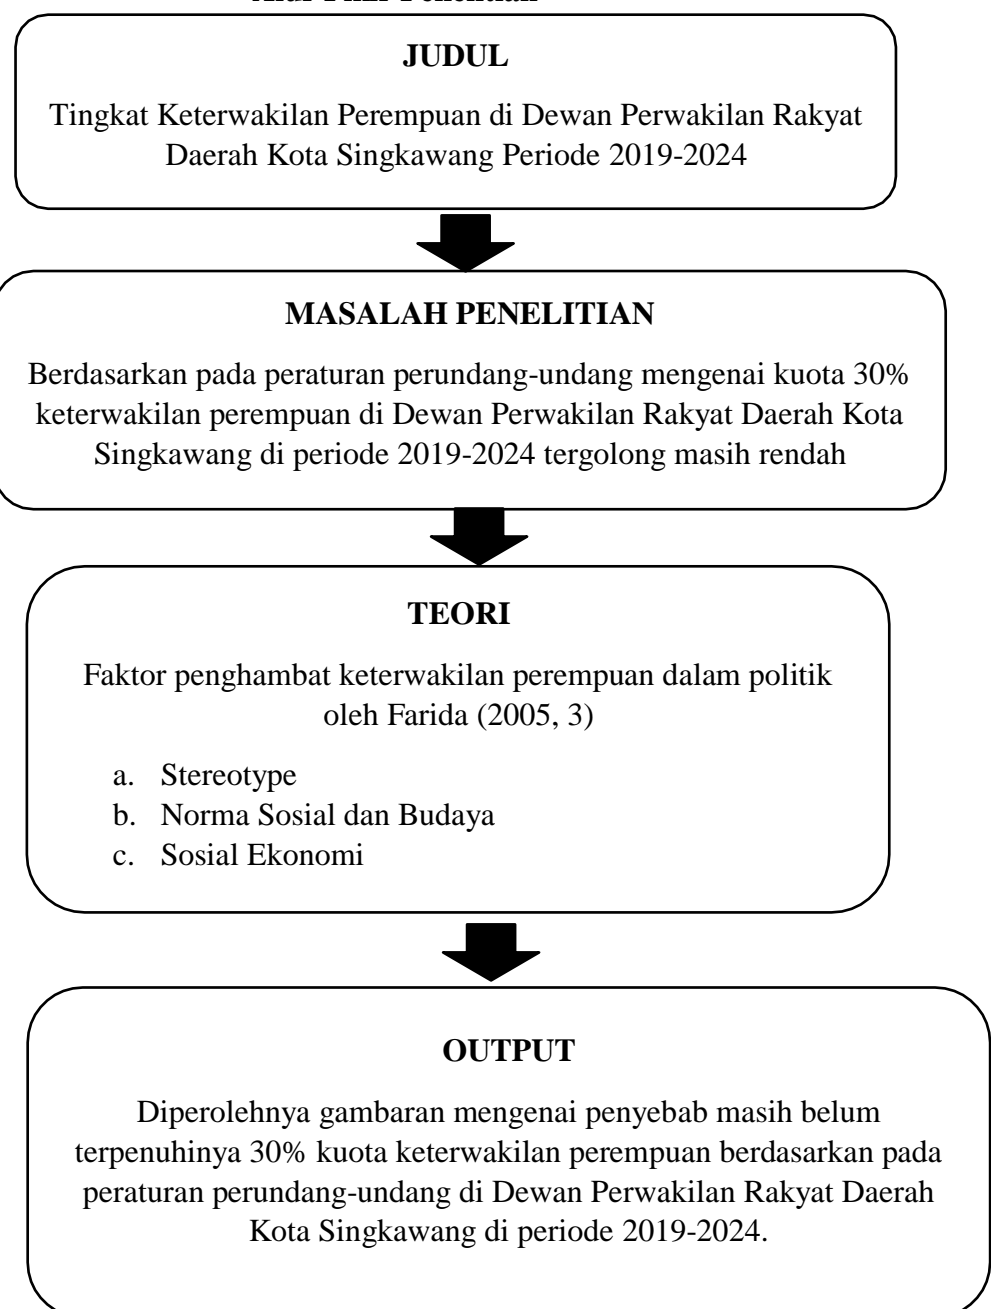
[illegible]

JUDUL

Tingkat Keterwakilan Perempuan di Dewan Perwakilan Rakyat Daerah Kota Singkawang Periode 2019-2024

MASALAH PENELITIAN

Berdasarkan pada peraturan perundang-undang mengenai kuota 30% keterwakilan perempuan di Dewan Perwakilan Rakyat Daerah Kota Singkawang di periode 2019-2024 tergolong masih rendah

TEORI

Faktor penghambat keterwakilan perempuan dalam politik oleh Farida (2005, 3)

a. Stereotype
b. Norma Sosial dan Budaya
c. Sosial Ekonomi

OUTPUT

Diperolehnya gambaran mengenai penyebab masih belum terpenuhinya 30% kuota keterwakilan perempuan berdasarkan pada peraturan perundang-undang di Dewan Perwakilan Rakyat Daerah Kota Singkawang di periode 2019-2024.